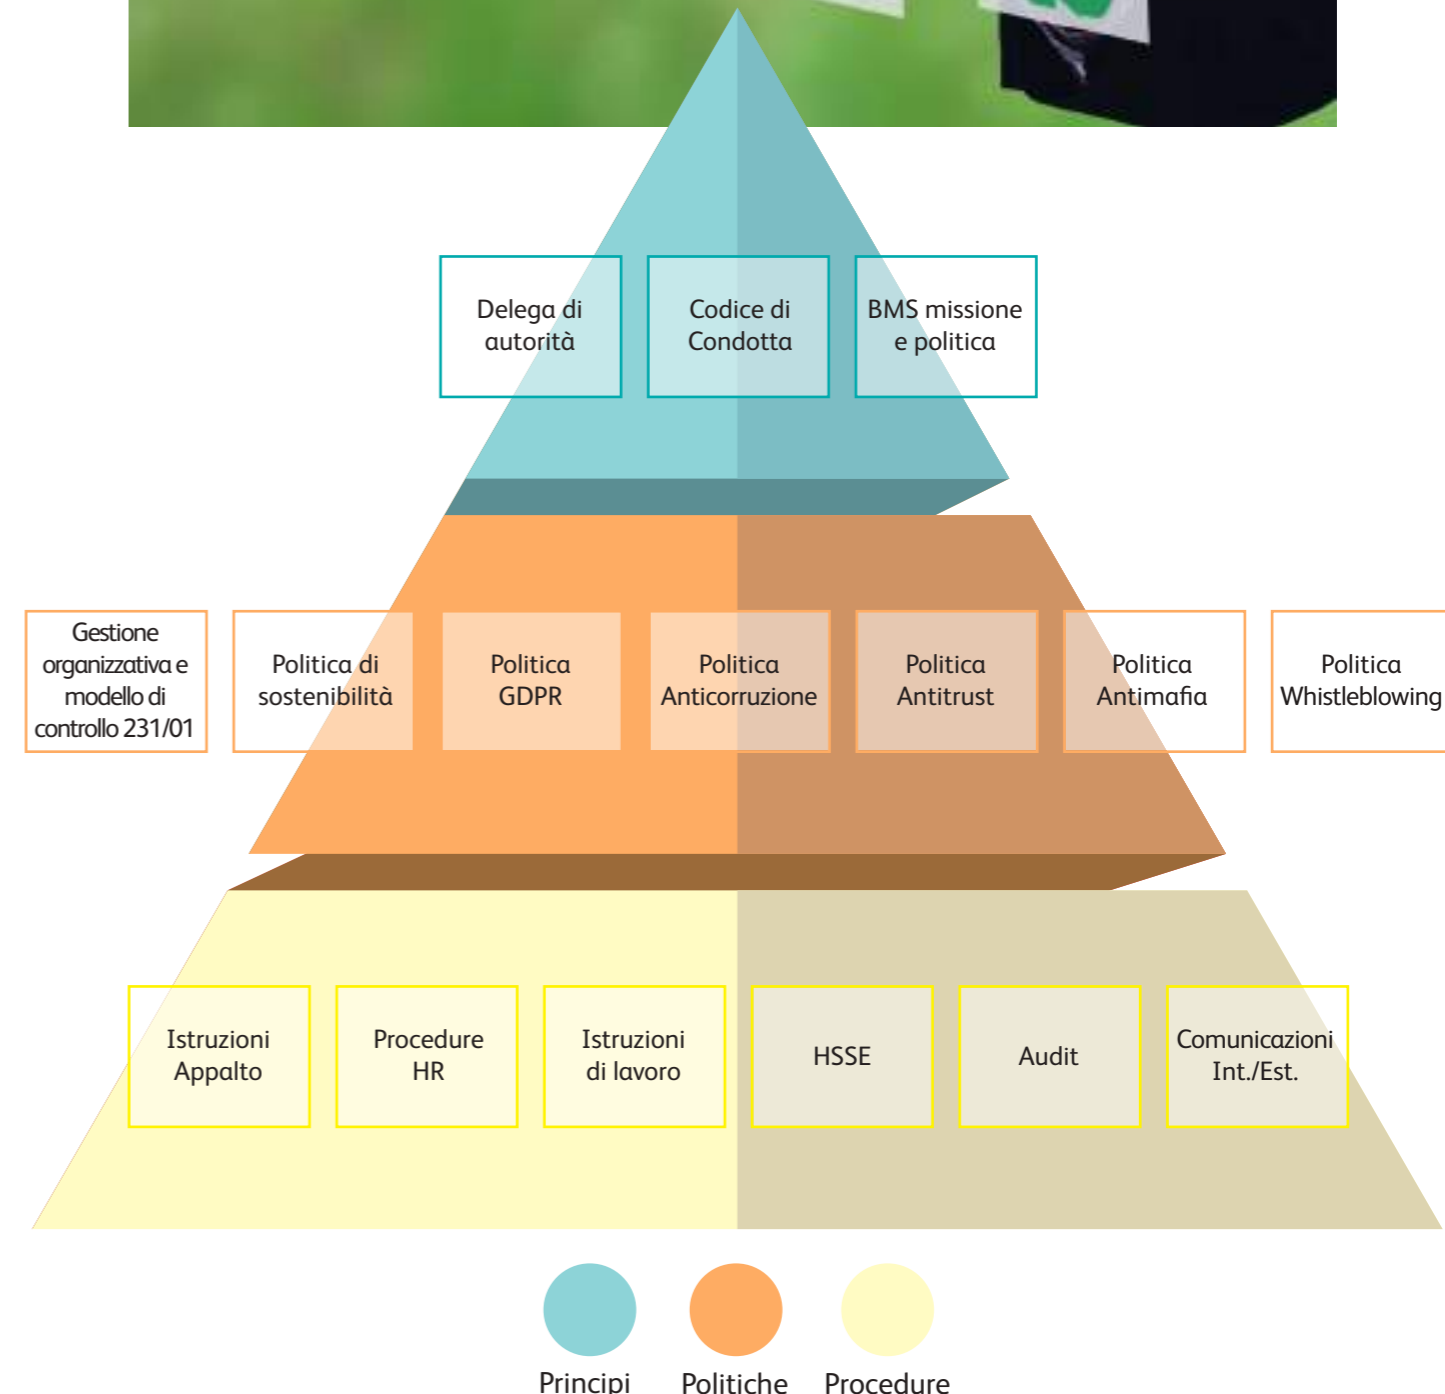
Delega di autorità

Codice di Condotta

BMS missione e politica

Gestione organizzativa e modello di controllo 231/01

Politica di sostenibilità

Politica GDPR

Politica Anticorruzione

Politica Antitrust

Politica Antimafia

Politica Whistleblowing

Istruzioni Appalto

Procedure HR

Istruzioni di lavoro

HSSE

Audit

Comunicazioni Int./Est.

Principi

Politiche

Procedure